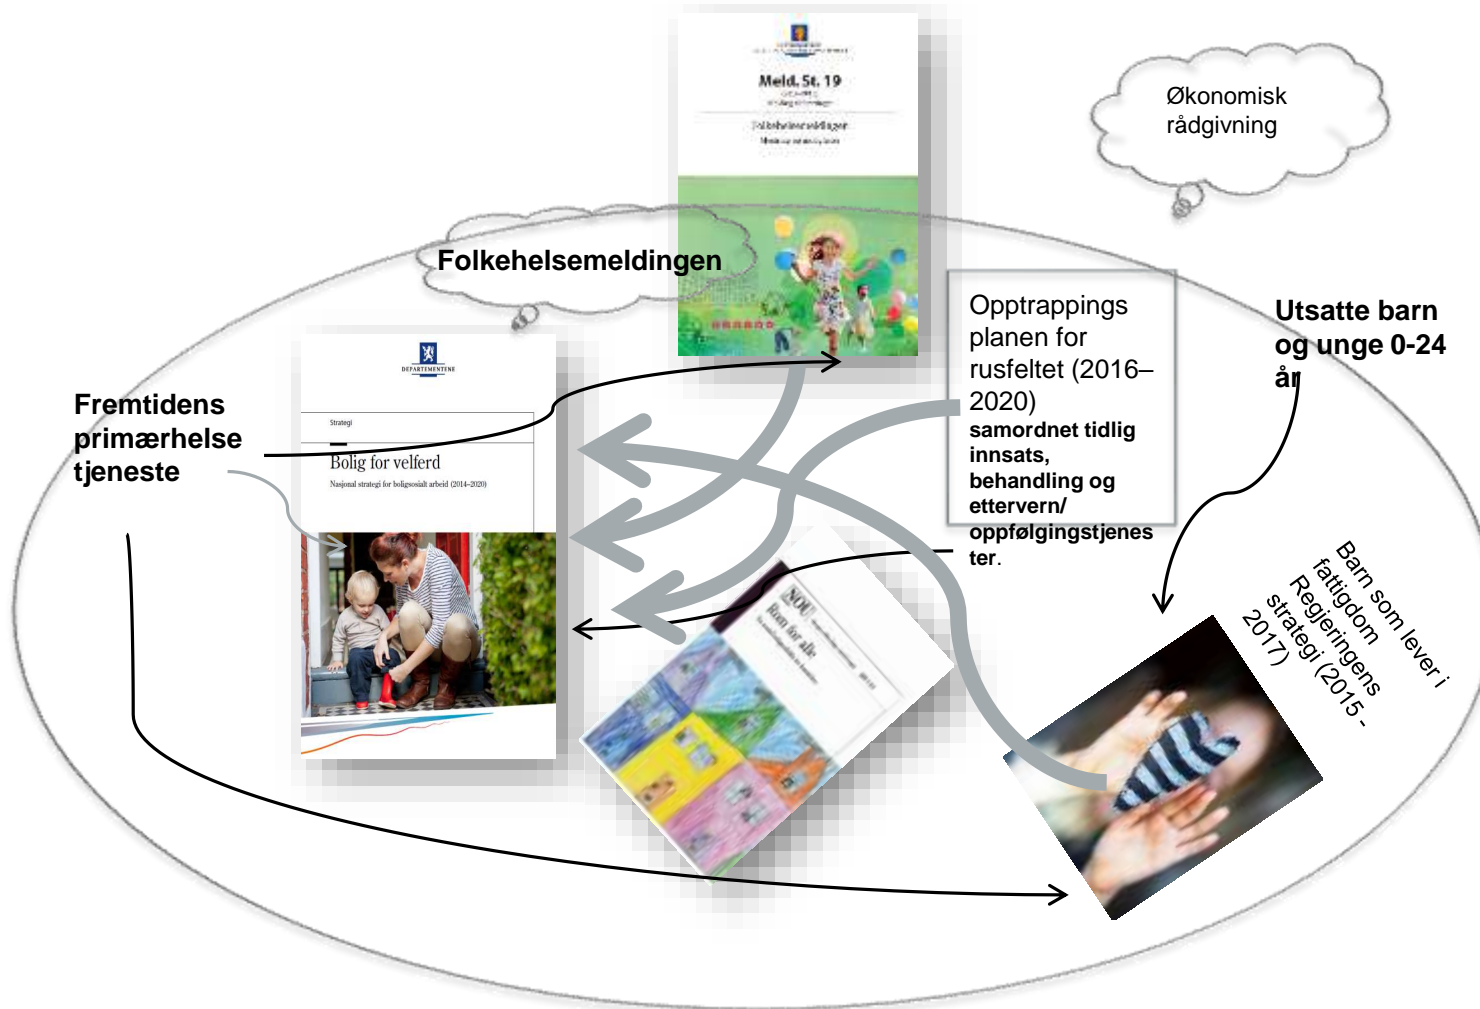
Meld. St. 19

Folkehelsemeldingen

Økonomisk rådgivning

Folkehelsemeldingen

Opptrappings planen for rusfeltet (2016–2020)
samordnet tidlig innsats, behandling og ettervern/ oppfølgingstjenester.

Utsatte barn og unge 0-24 år

DEPARTEMENTENE

Strategi

Bolig for velferd
Nasjonal strategi for boligsosialt arbeid (2014–2020)

Fremtidens primærhelse tjeneste

NOU
Rom for alle

Barn som lever i fattigdom
Regjeringens strategi (2015 - 2017)